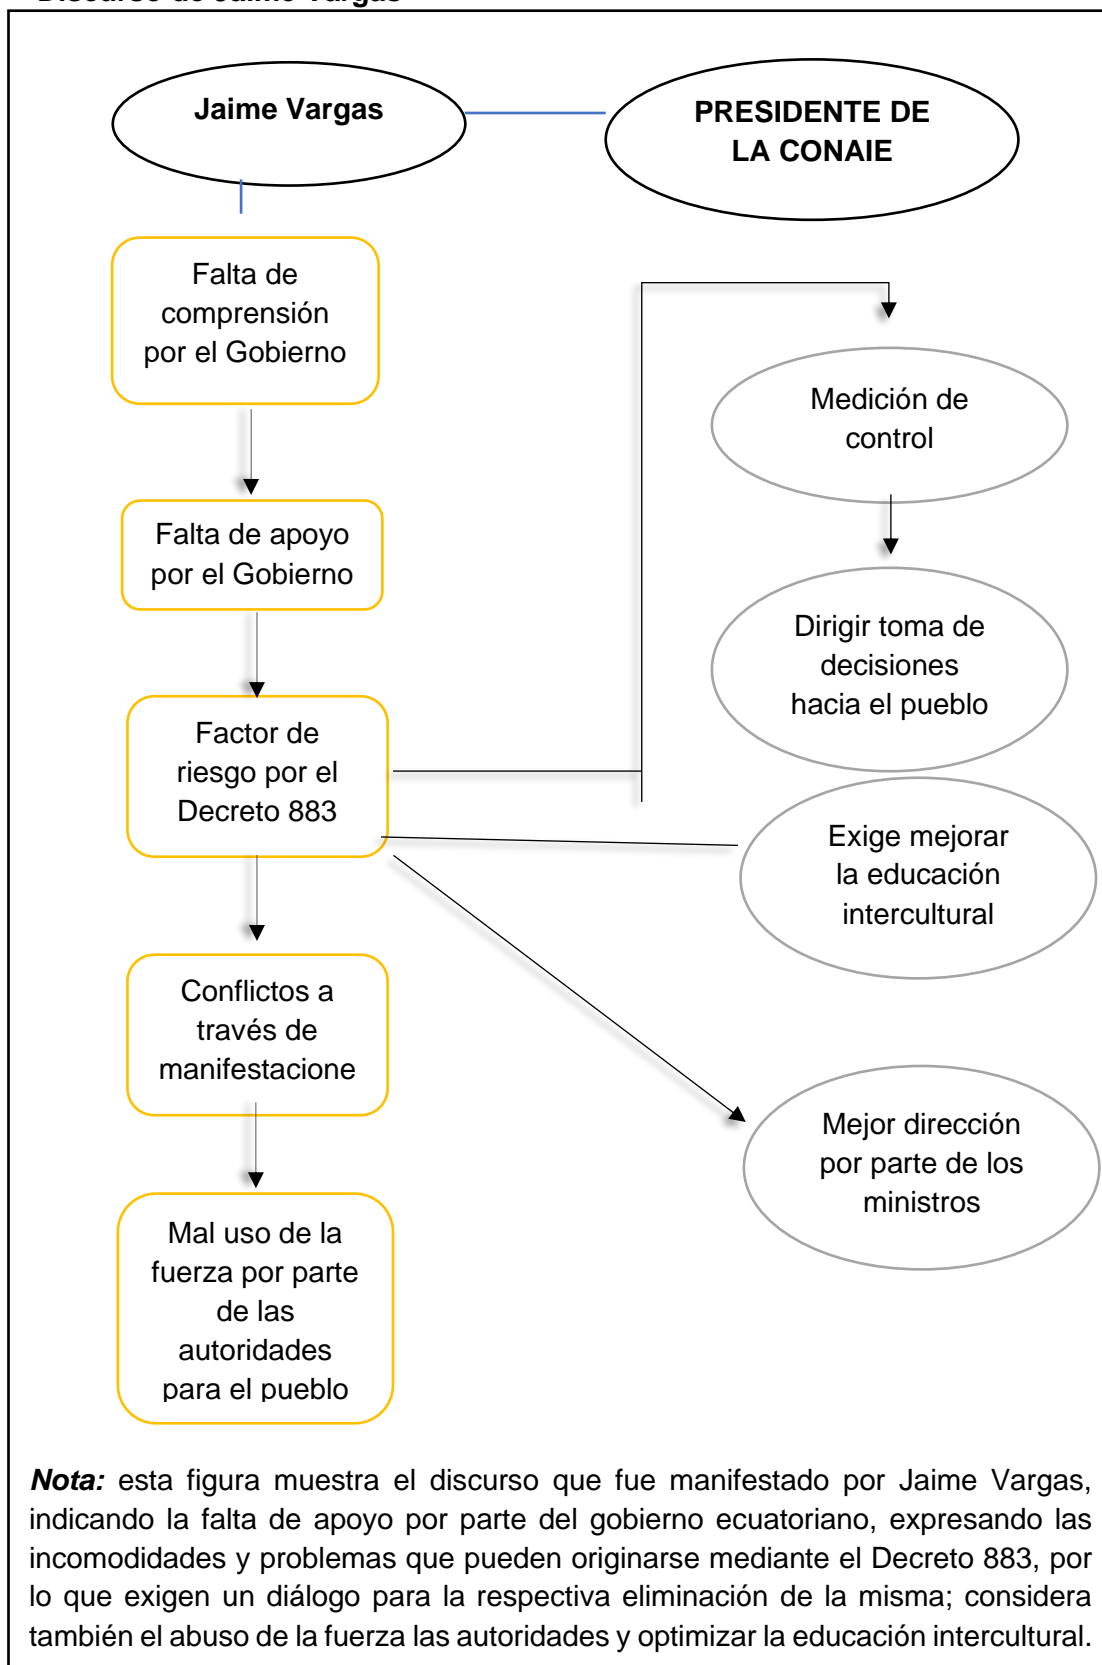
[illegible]

Jaime Vargas

PRESIDENTE DE LA CONAIE

Falta de comprensión por el Gobierno

Falta de apoyo por el Gobierno

Factor de riesgo por el Decreto 883

Conflictos a través de manifestacione

Mal uso de la fuerza por parte de las autoridades para el pueblo

Medición de control

Dirigir toma de decisiones hacia el pueblo

Exige mejorar la educación intercultural

Mejor dirección por parte de los ministros

***Nota:*** esta figura muestra el discurso que fue manifestado por Jaime Vargas, indicando la falta de apoyo por parte del gobierno ecuatoriano, expresando las incomodidades y problemas que pueden originarse mediante el Decreto 883, por lo que exigen un diálogo para la respectiva eliminación de la misma; considera también el abuso de la fuerza las autoridades y optimizar la educación intercultural.